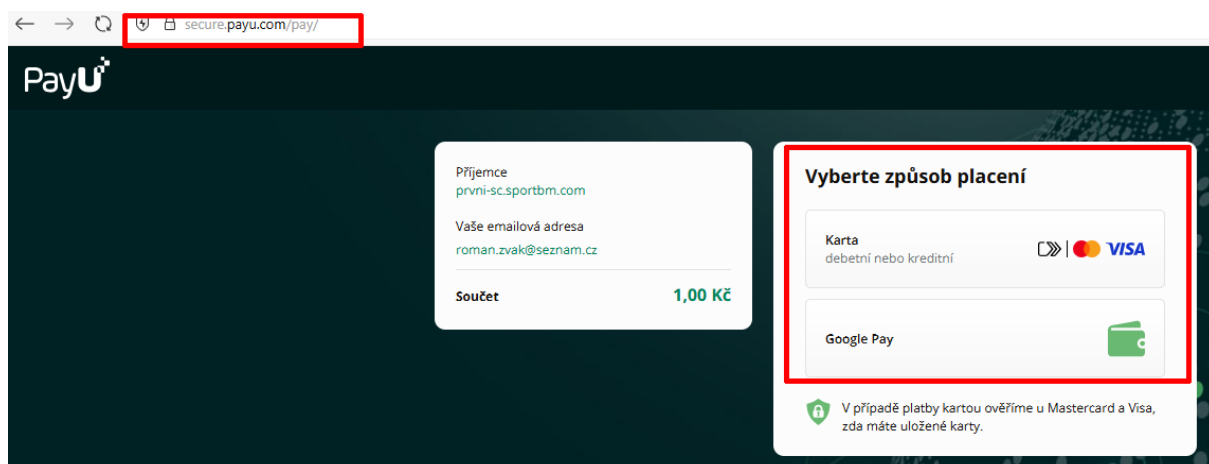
secure.payu.com/pay/

PayU

Příjemce
prvni-sc.sportbm.com

Vaše emailová adresa
roman.zvak@seznam.cz

Součet 1,00 Kč

Vyberte způsob placení

Karta
debetní nebo kreditní

VISA

Google Pay

V případě platby kartou ověříme u Mastercard a Visa, zda máte uložené karty.